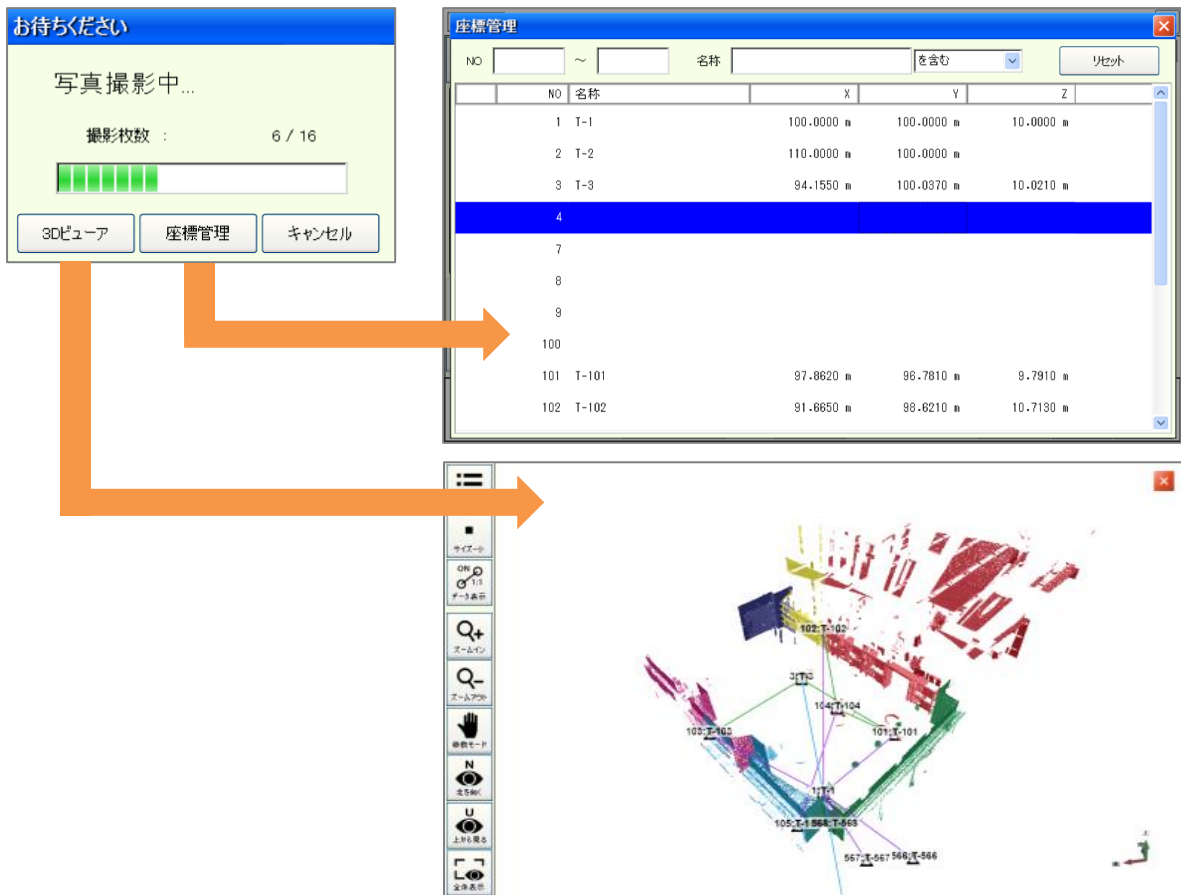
お待ちください

写真撮影中...

撮影枚数 : 6 / 16

3Dビューア 座標管理 キャンセル

座標管理

NO ～ 名称 を含む リセット

| NO | 名称 | X | Y | Z |
|---|---|---|---|---|
| 1 | T-1 | 100.0000 m | 100.0000 m | 10.0000 m |
| 2 | T-2 | 110.0000 m | 100.0000 m | |
| 3 | T-3 | 94.1550 m | 100.0370 m | 10.0210 m |
| 4 | | | | |
| 7 | | | | |
| 8 | | | | |
| 9 | | | | |
| 100 | | | | |
| 101 | T-101 | 97.8620 m | 96.7810 m | 9.7910 m |
| 102 | T-102 | 91.6650 m | 98.6210 m | 10.7130 m |

サイズ一小
ON 1:1 データ表示
ズームイン
ズームアウト
移動モード
N 北を向く
U 上から見る
全体表示

102:T-102
3:T-3
104:T-104
103:T-103
101:T-101
1:T-1
105:T-1 568:T-568
567:T-567 566:T-566